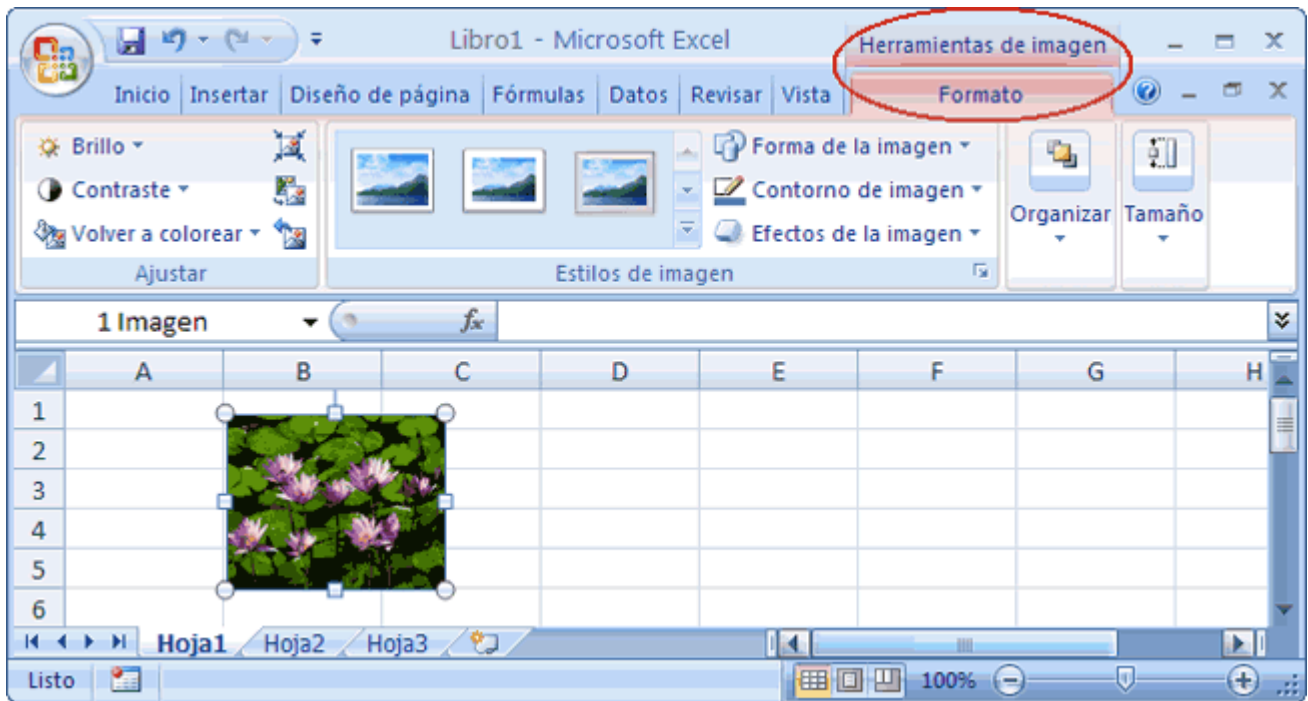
Libro1 - Microsoft Excel

Herramientas de imagen

Inicio | Insertar | Diseño de página | Fórmulas | Datos | Revisar | Vista

Formato

Brillo
Contraste
Volver a colorear
Ajustar

Forma de la imagen
Contorno de imagen
Efectos de la imagen
Estilos de imagen

Organizar
Tamaño

1 Imagen

$f_x$

| | A | B | C | D | E | F | G | H |
|---|---|---|---|---|---|---|---|---|
| 1 | | | | | | | | |
| 2 | | | | | | | | |
| 3 | | | | | | | | |
| 4 | | | | | | | | |
| 5 | | | | | | | | |
| 6 | | | | | | | | |

Hoja1 Hoja2 Hoja3

Listo

100%